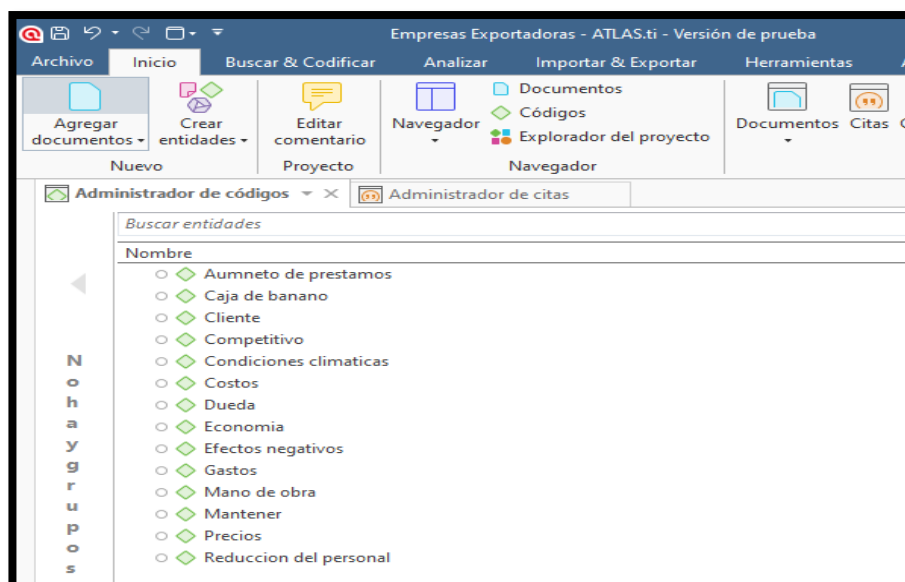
Empresas Exportadoras - ATLAS.ti - Versión de prueba

Archivo | Inicio | Buscar & Codificar | Analizar | Importar & Exportar | Herramientas

Agregar documentos | Crear entidades | Nuevo | Editar comentario | Proyecto | Navegador | Documentos | Códigos | Explorador del proyecto | Navegador | Documentos | Citas

Administrador de códigos | Administrador de citas

Buscar entidades

Nombre
Aumneto de prestamos
Caja de banano
Cliente
Competitivo
Condiciones climaticas
Costos
Dueda
Economia
Efectos negativos
Gastos
Mano de obra
Mantener
Precios
Reduccion del personal

No hay grupos